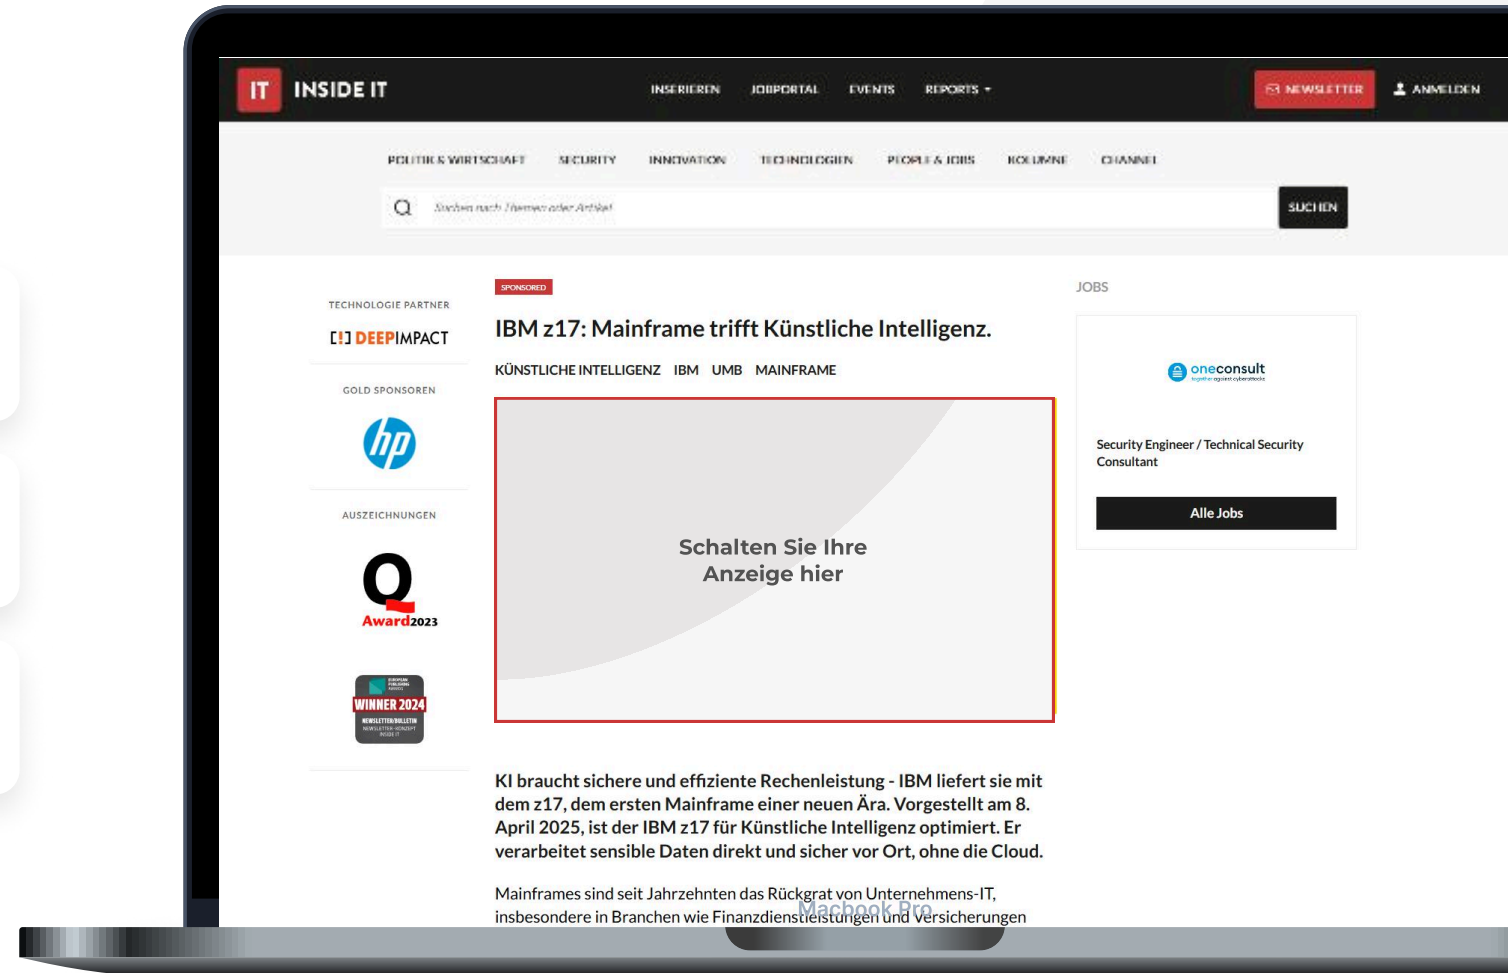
IT INSIDE IT

INSERIEREN JOBPORTAL EVENTS REPORTS

NEWSLETTER ANMELDEN

POLITIK & WIRTSCHAFT SECURITY INNOVATION TECHNOLOGIEN PEOPLE & JOBS KOLUMNE CHANNEL

Suchen nach Themen oder Artikel

SUCHEN

TECHNOLOGIE PARTNER

[!] DEEPIMPACT

GOLD SPONSOREN

hp

AUSZEICHNUNGEN

Q Award 2023

WINNER 2024 NEWSLETTER/BULLETIN

SPONSORED

IBM z17: Mainframe trifft Künstliche Intelligenz.

KÜNSTLICHE INTELLIGENZ IBM UMB MAINFRAME

Schalten Sie Ihre Anzeige hier

KI braucht sichere und effiziente Rechenleistung - IBM liefert sie mit dem z17, dem ersten Mainframe einer neuen Ära. Vorgestellt am 8. April 2025, ist der IBM z17 für Künstliche Intelligenz optimiert. Er verarbeitet sensible Daten direkt und sicher vor Ort, ohne die Cloud.

Mainframes sind seit Jahrzehnten das Rückgrat von Unternehmens-IT, insbesondere in Branchen wie Finanzdienstleistungen und Versicherungen

JOBS

oneconsult

Security Engineer / Technical Security Consultant

Alle Jobs

Macbook Pro